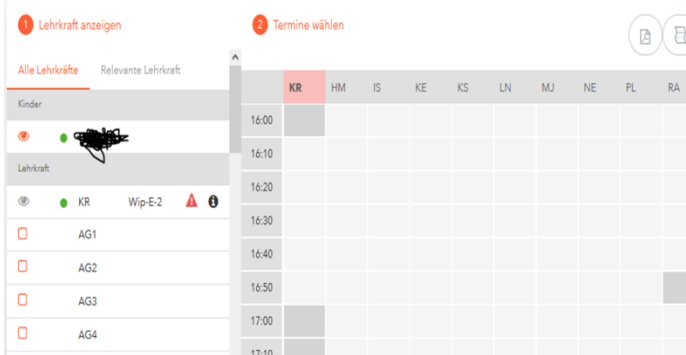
1 Lehrkraft anzeigen

2 Termine wählen

Alle Lehrkräfte    Relevante Lehrkraft

Kinder

Lehrkraft

KR    Wip-E-2

AG1

AG2

AG3

AG4

| | KR | HM | IS | KE | KS | LN | MJ | NE | PL | RA |
|---|---|---|---|---|---|---|---|---|---|---|
| 16:00 | | | | | | | | | | |
| 16:10 | | | | | | | | | | |
| 16:20 | | | | | | | | | | |
| 16:30 | | | | | | | | | | |
| 16:40 | | | | | | | | | | |
| 16:50 | | | | | | | | | | |
| 17:00 | | | | | | | | | | |
| 17:10 | | | | | | | | | | |